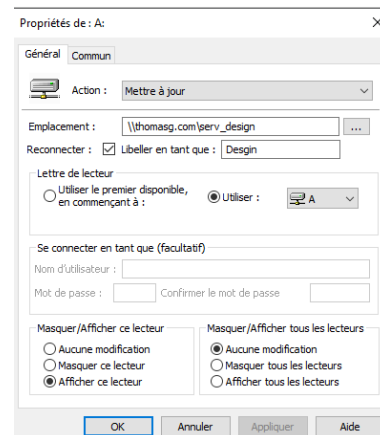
Propriétés de : A:

Général Commun

Action : Mettre à jour

Emplacement : \\thomasg.com\serv_design ...

Reconnecter : Libeller en tant que : Desgin

Lettre de lecteur

Utiliser le premier disponible, en commençant à :

Utiliser : A

Se connecter en tant que (facultatif)

Nom d'utilisateur :

Mot de passe : Confirmer le mot de passe

Masquer/Afficher ce lecteur

Aucune modification

Masquer ce lecteur

Afficher ce lecteur

Masquer/Afficher tous les lecteurs

Aucune modification

Masquer tous les lecteurs

Afficher tous les lecteurs

OK Annuler Appliquer Aide